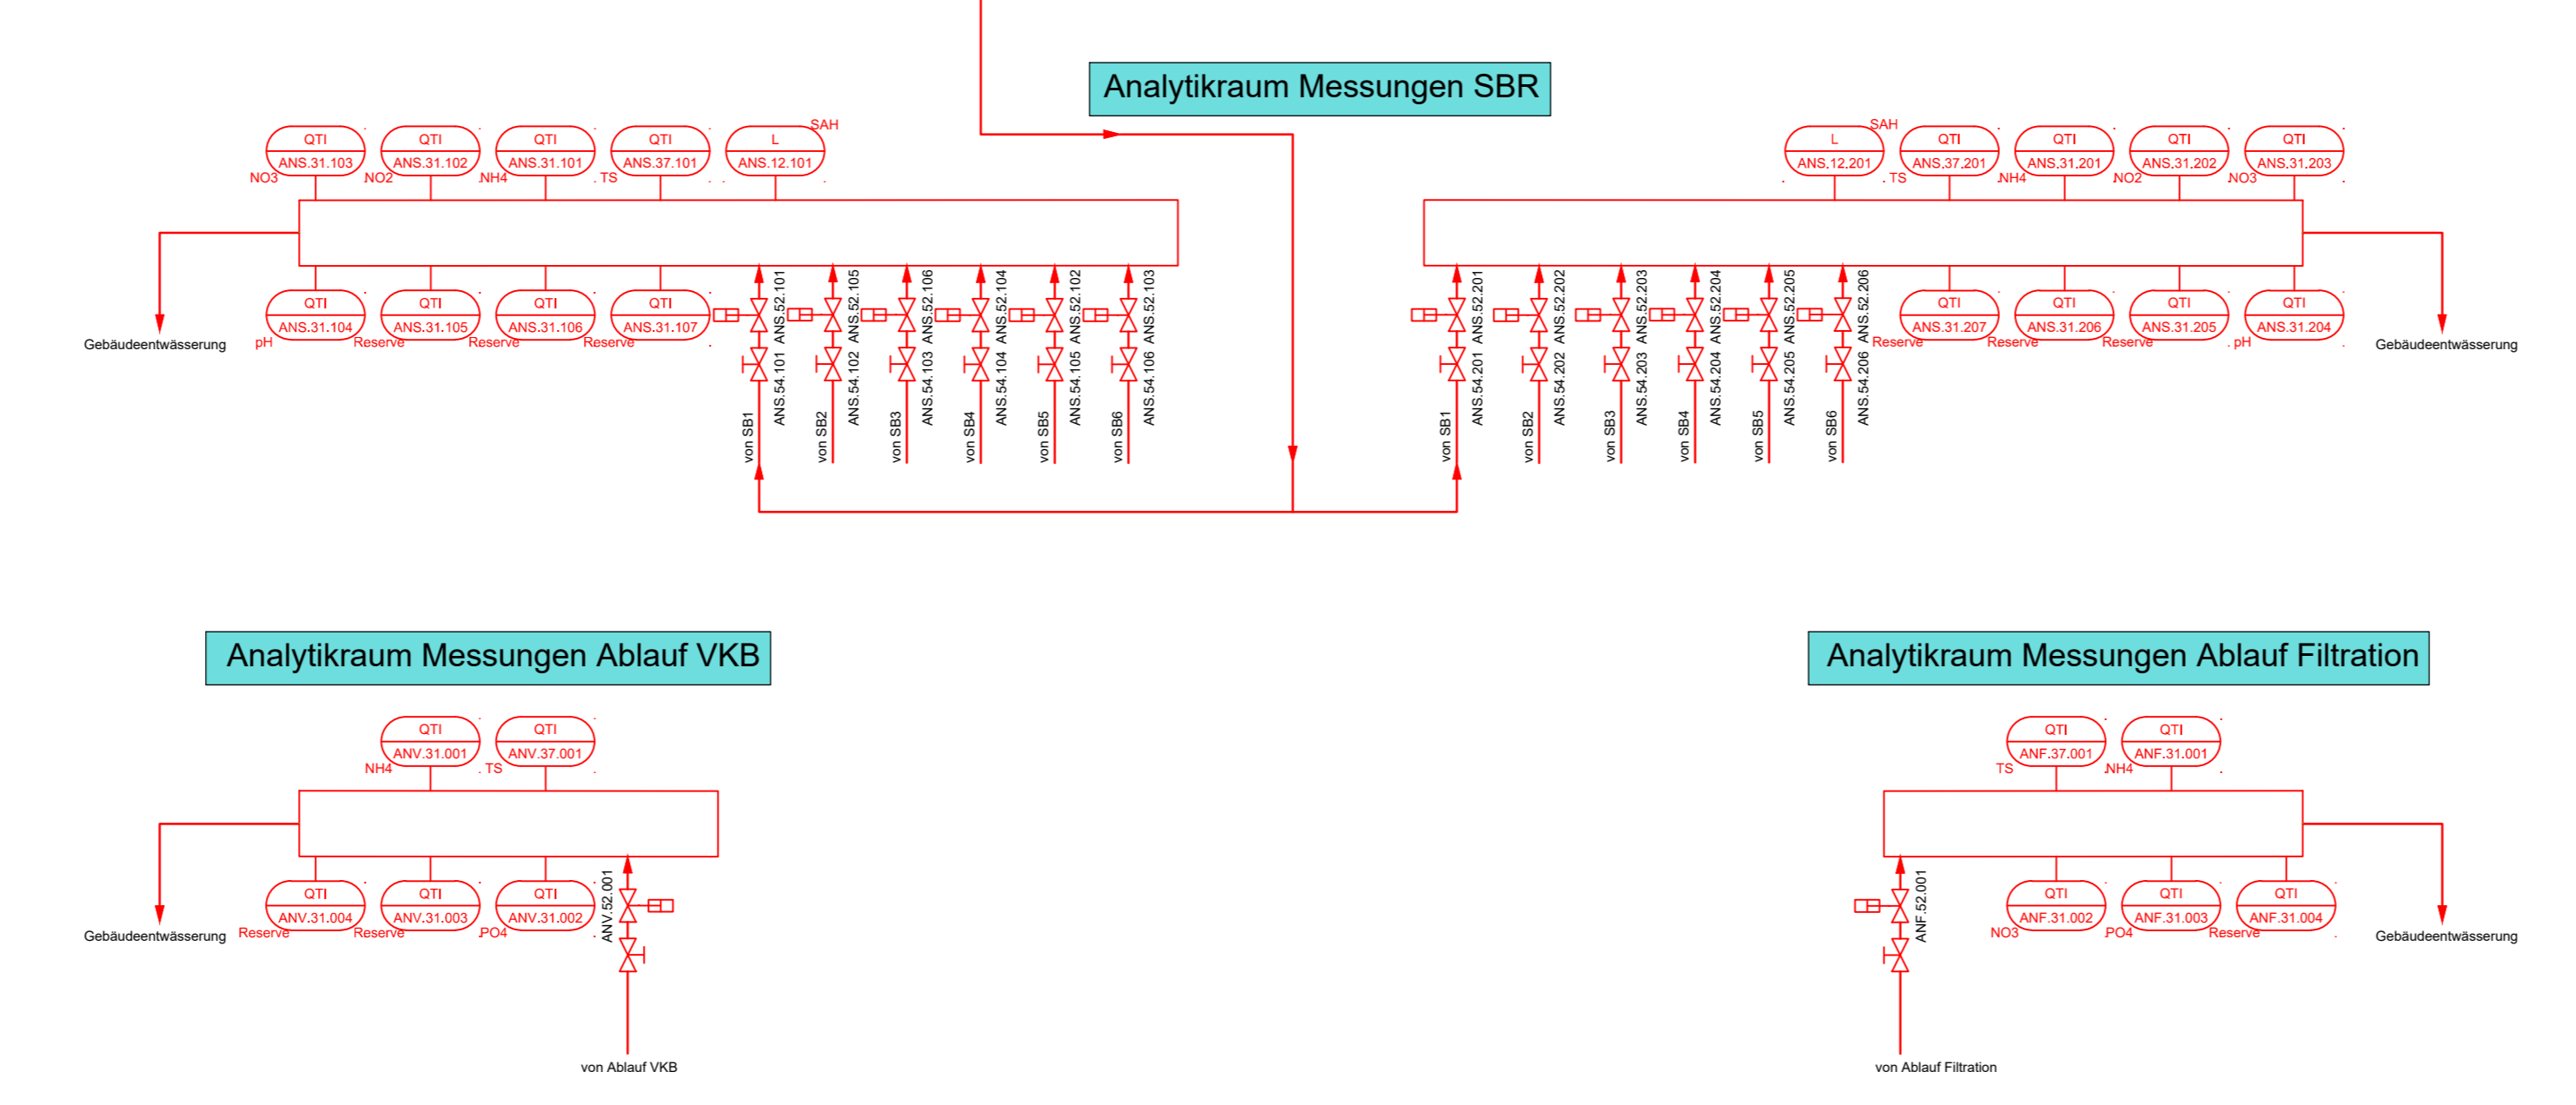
Analytikraum Messungen SBR

QTI ANS.31.103 NO3
QTI ANS.31.102 NO2
QTI ANS.31.101 NH4
QTI ANS.37.101 TS
L ANS.12.101 SAH

QTI ANS.31.104 pH
QTI ANS.31.105 Reserve
QTI ANS.31.106 Reserve
QTI ANS.31.107 Reserve

Gebäudeentwässerung

ANS.52.101 ANS.54.101 von SB1
ANS.52.105 ANS.54.102 von SB2
ANS.52.106 ANS.54.103 von SB3
ANS.52.104 ANS.54.104 von SB4
ANS.52.102 ANS.54.105 von SB5
ANS.52.103 ANS.54.106 von SB6

L ANS.12.201 SAH
QTI ANS.37.201 TS
QTI ANS.31.201 NH4
QTI ANS.31.202 NO2
QTI ANS.31.203 NO3

ANS.52.201 ANS.54.201 von SB1
ANS.52.202 ANS.54.202 von SB2
ANS.52.203 ANS.54.203 von SB3
ANS.52.204 ANS.54.204 von SB4
ANS.52.205 ANS.54.205 von SB5
ANS.52.206 ANS.54.206 von SB6

QTI ANS.31.207 Reserve
QTI ANS.31.206 Reserve
QTI ANS.31.205 Reserve
QTI ANS.31.204 pH

Gebäudeentwässerung

Analytikraum Messungen Ablauf VKB

QTI ANV.31.001 NH4
QTI ANV.37.001 TS

Gebäudeentwässerung
QTI ANV.31.004 Reserve
QTI ANV.31.003 Reserve
QTI ANV.31.002 PO4
ANV.52.001

von Ablauf VKB

Analytikraum Messungen Ablauf Filtration

QTI ANF.37.001 TS
QTI ANF.31.001 NH4

ANF.52.001
QTI ANF.31.002 NO3
QTI ANF.31.003 PO4
QTI ANF.31.004 Reserve
Gebäudeentwässerung

von Ablauf Filtration